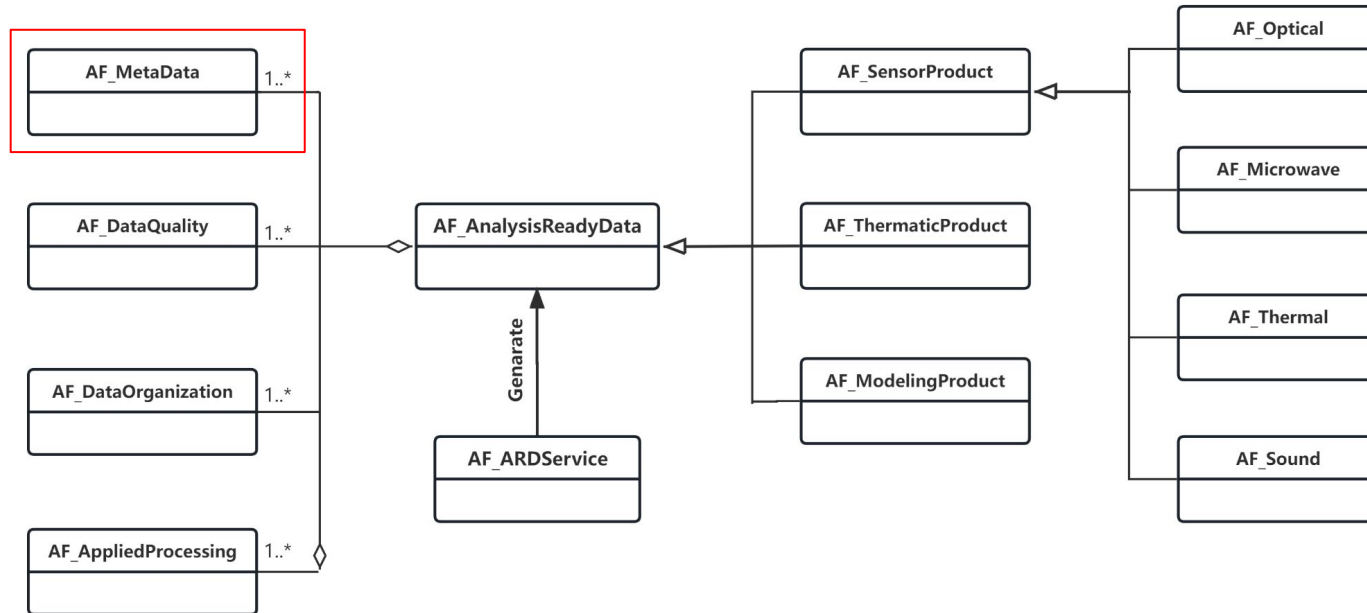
AF_MetaData
1..*

AF_DataQuality
1..*

AF_DataOrganization
1..*

AF_AppliedProcessing
1..*

AF_AnalysisReadyData

Genarate

AF_ARDService

AF_SensorProduct

AF_ThermaticProduct

AF_ModelingProduct

AF_Optical

AF_Microwave

AF_Thermal

AF_Sound